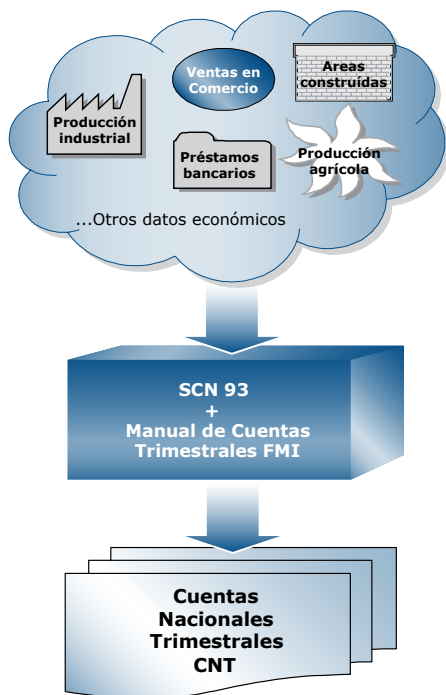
Ventas en Comercio

Areas construidas

Producción industrial

Préstamos bancarios

Producción agrícola

...Otros datos económicos

SCN 93
+
Manual de Cuentas Trimestrales FMI

Cuentas Nacionales Trimestrales CNT